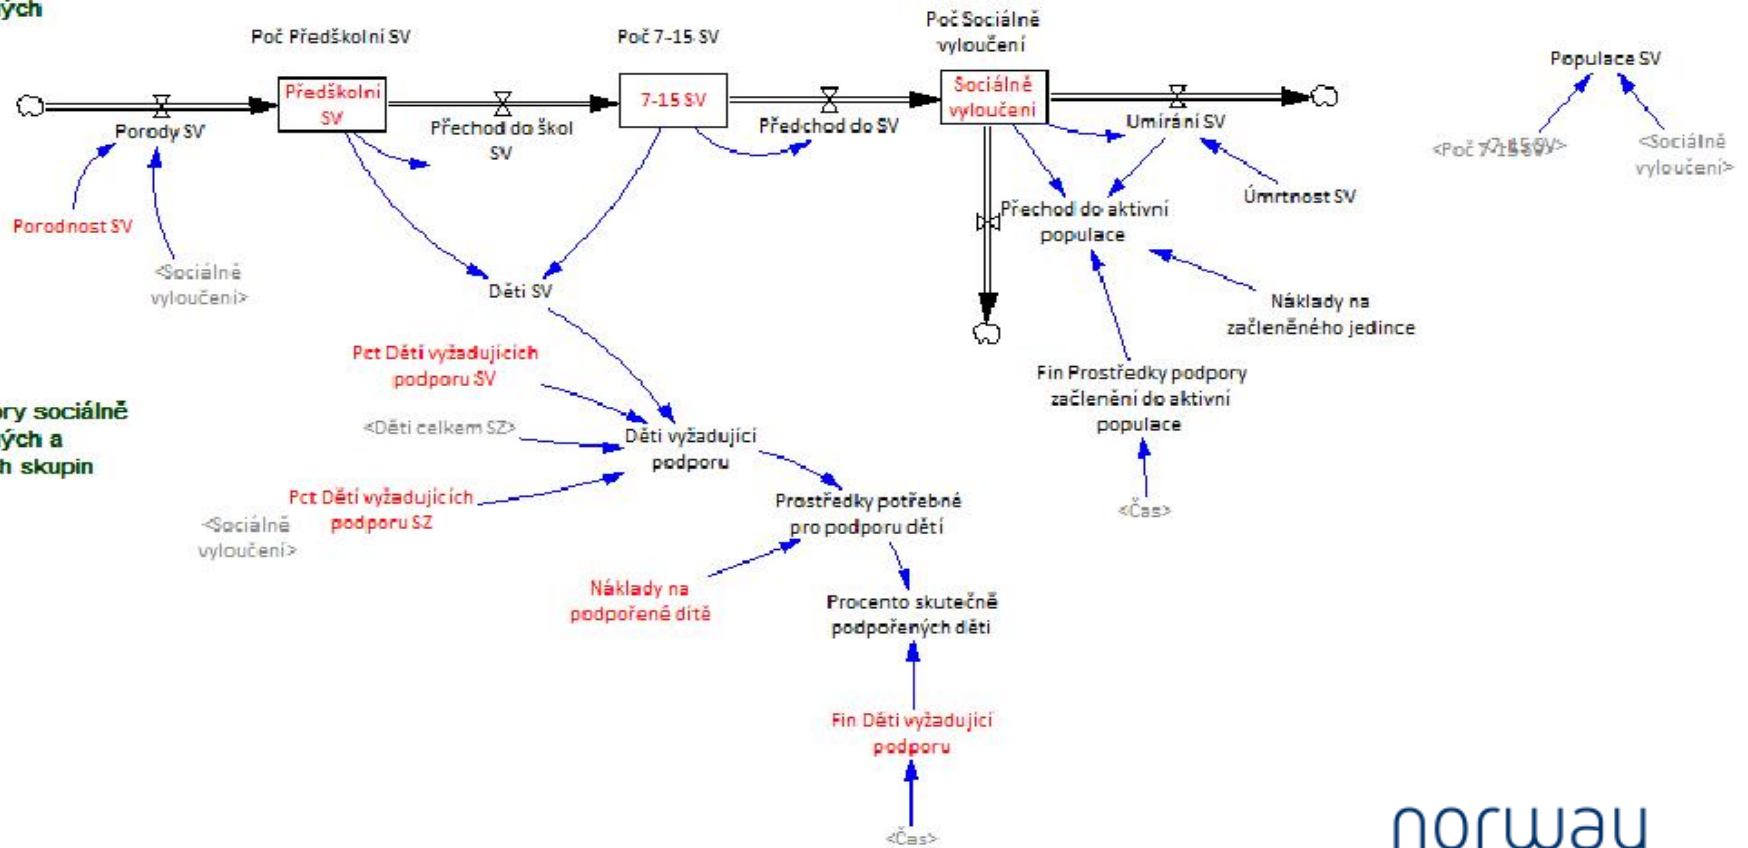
ých

ory sociálně ých a h skupin

Poč Předškolní SV

Poč 7-15 SV

Poč Sociálně vyloučení

Populace SV

Předškolní SV

7-15 SV

Sociálně vyloučení

Porody SV

Přechod do škol SV

Předchod do SV

Umírání SV

<Poč 7-15 SV>

<Sociálně vyloučení>

Porodnost SV

<Sociálně vyloučení>

Přechod do aktivní populace

Úmrtnost SV

Děti SV

Náklady na začleněného jedince

Pct Dětí vyžadujících podporu SV

Fin Prostředky podpory začlenění do aktivní populace

<Děti celkem SZ>

Děti vyžadující podporu

Pct Dětí vyžadujících podporu SZ

<Sociálně vyloučení>

Prostředky potřebné pro podporu dětí

<Čas>

Náklady na podpořené dítě

Procento skutečně podpořených dětí

Fin Děti vyžadující podporu

<Čas>

norway